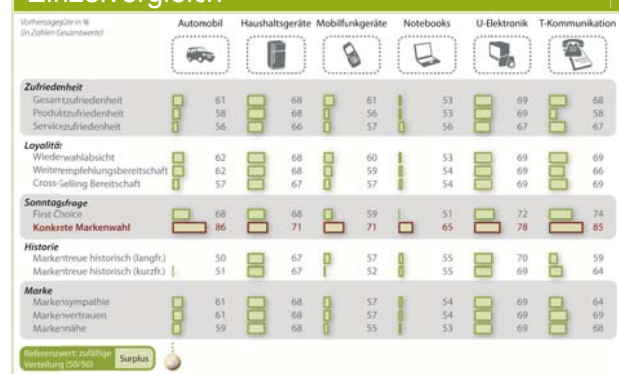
Einzelvergleich

Vorhersagegüte in % (in Zahlen Gesamtwerte)

| | Automobil | Haushaltsgeräte | Mobilfunkgeräte | Notebooks | U-Elektronik | T-Kommunikation |
|---|---|---|---|---|---|---|
| **Zufriedenheit** | | | | | | |
| Gesamtzufriedenheit | 61 | 68 | 61 | 53 | 69 | 68 |
| Produktzufriedenheit | 58 | 68 | 56 | 53 | 69 | 58 |
| Servicezufriedenheit | 56 | 66 | 57 | 56 | 67 | 67 |
| **Loyalität** | | | | | | |
| Wiederwahlabsicht | 62 | 68 | 60 | 53 | 69 | 69 |
| Weiterempfehlungsbereitschaft | 62 | 68 | 59 | 54 | 69 | 66 |
| Cross-Selling Bereitschaft | 57 | 67 | 57 | 54 | 69 | 69 |
| **Sonntagsfrage** | | | | | | |
| First Choice | 68 | 68 | 59 | 51 | 72 | 74 |
| **Konkrete Markenwahl** | 86 | 71 | 71 | 65 | 78 | 85 |
| **Historie** | | | | | | |
| Markentreue historisch (langfr.) | 50 | 67 | 57 | 55 | 70 | 59 |
| Markentreue historisch (kurzfr.) | 51 | 67 | 52 | 55 | 69 | 64 |
| **Marke** | | | | | | |
| Markensympathie | 61 | 68 | 57 | 54 | 69 | 64 |
| Markenvertrauen | 61 | 68 | 57 | 54 | 69 | 69 |
| Markennähe | 59 | 68 | 55 | 53 | 69 | 68 |

Referenzwert: zufällige Verteilung (50/50) Surplus